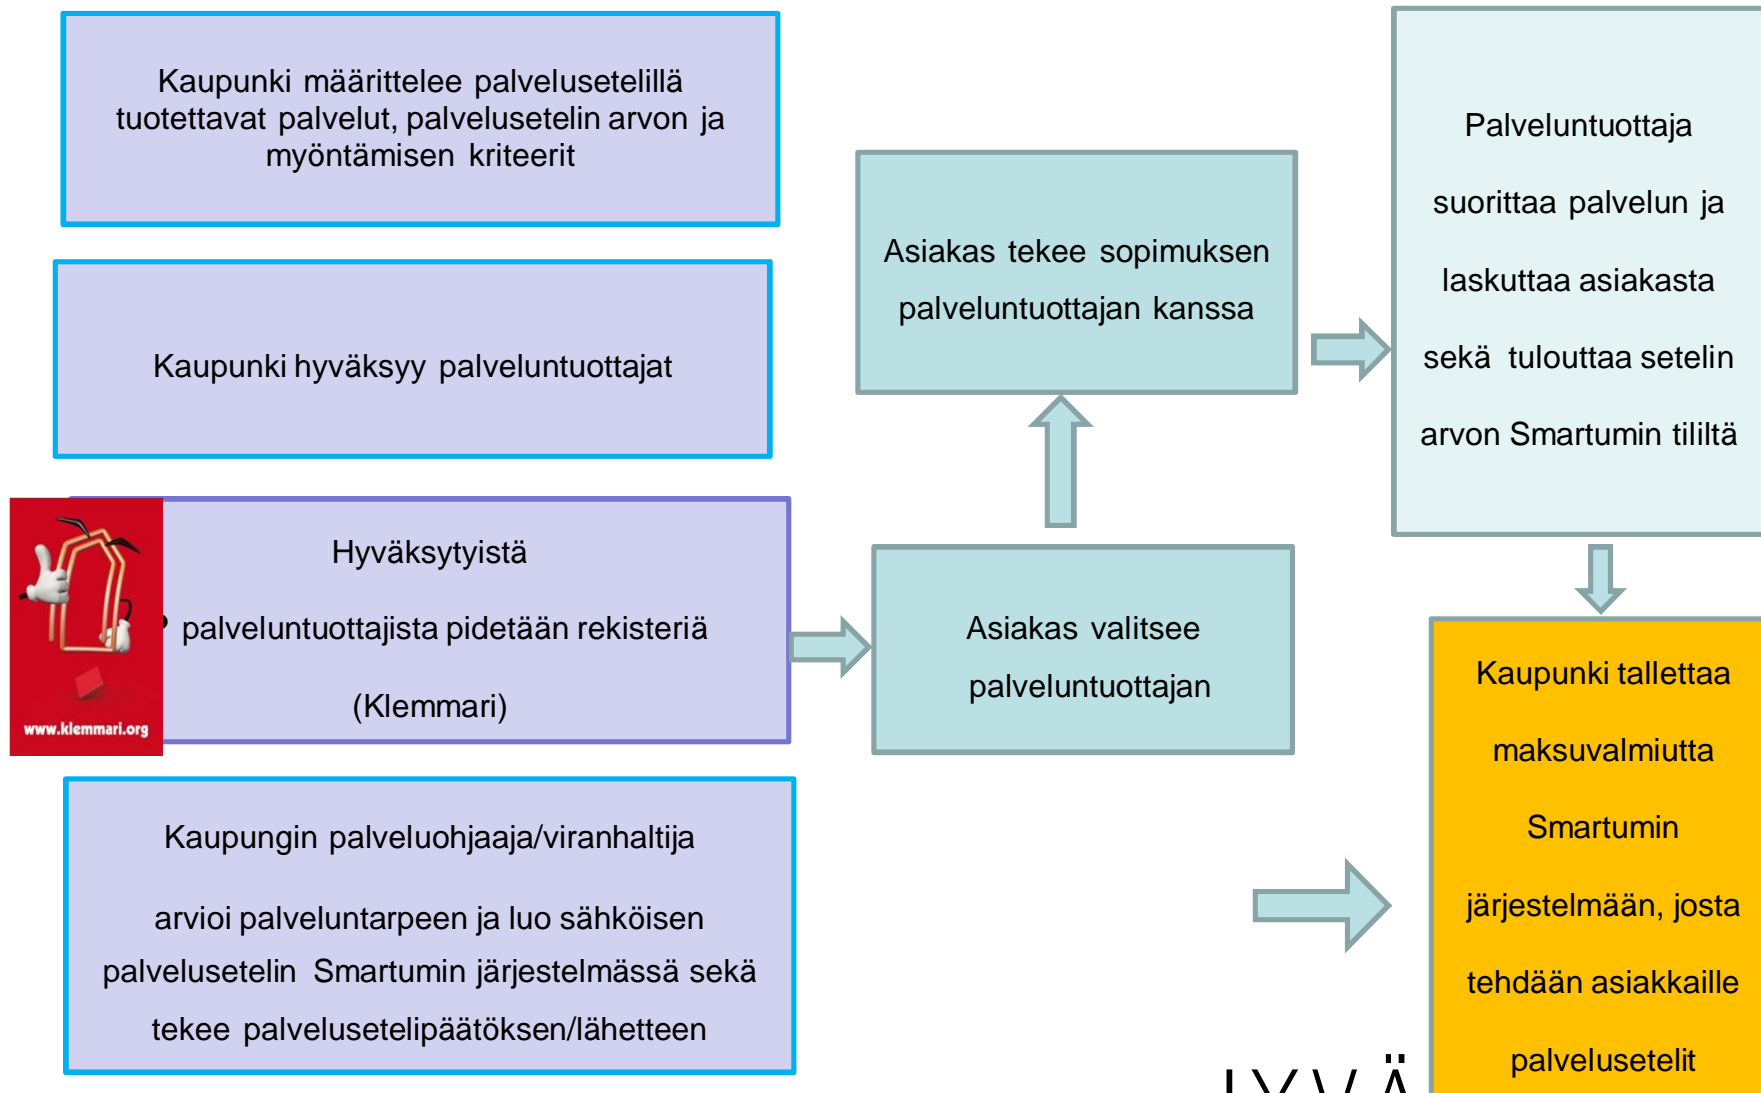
Kaupunki määrittelee palvelusetelillä tuotettavat palvelut, palvelusetelin arvon ja myöntämisen kriteerit

Kaupunki hyväksyy palveluntuottajat

Hyväksytyistä

palveluntuottajista pidetään rekisteriä

(Klemmari)

www.klemmari.org

Kaupungin palveluohjaaja/viranhaltija

arvioi palveluntarpeen ja luo sähköisen palvelusetelin Smartumin järjestelmässä sekä tekee palvelusetelipäätöksen/lähetteen

Asiakas tekee sopimuksen palveluntuottajan kanssa

Asiakas valitsee palveluntuottajan

Palveluntuottaja

suorittaa palvelun ja

laskuttaa asiakasta

sekä tulouttaa setelin

arvon Smartumin tililtä

Kaupunki tallettaa

maksuvalmiutta

Smartumin

järjestelmään, josta

tehdään asiakkaille

palvelusetelit

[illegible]